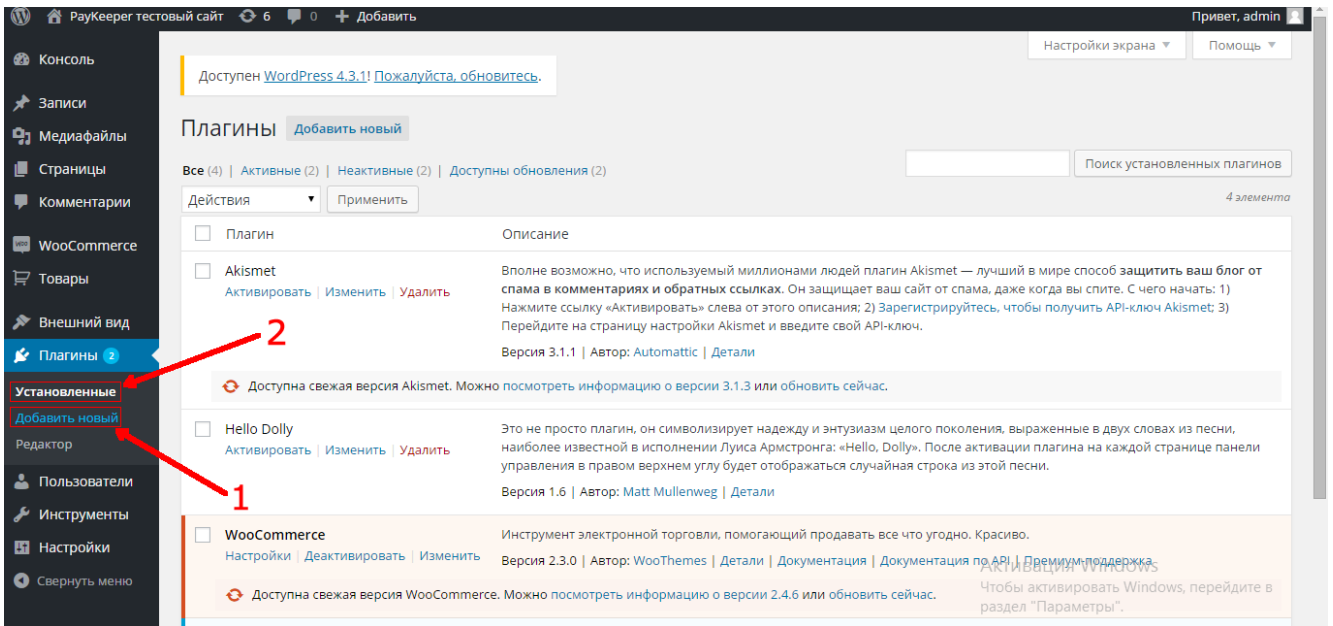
PayKeeper тестовый сайт 6 0 Добавить
Привет, admin

Консоль
Записи
Медиафайлы
Страницы
Комментарии
WooCommerce
Товары
Внешний вид
Плагины 2
Установленные
Добавить новый
Редактор
Пользователи
Инструменты
Настройки
Свернуть меню

Настройки экрана ▼
Помощь ▼

Доступен WordPress 4.3.1! Пожалуйста, обновитесь.

Плагины Добавить новый

Все (4) | Активные (2) | Неактивные (2) | Доступны обновления (2)

Поиск установленных плагинов

Действия
Применить

4 элемента

| Плагин | Описание |
|---|---|
| Akismet<br>Активировать \| Изменить \| Удалить | Вполне возможно, что используемый миллионами людей плагин Akismet — лучший в мире способ защитить ваш блог от спама в комментариях и обратных ссылках. Он защищает ваш сайт от спама, даже когда вы спите. С чего начать: 1) Нажмите ссылку «Активировать» слева от этого описания; 2) Зарегистрируйтесь, чтобы получить API-ключ Akismet; 3) Перейдите на страницу настройки Akismet и введите свой API-ключ.<br>Версия 3.1.1 \| Автор: Automattic \| Детали |
| Доступна свежая версия Akismet. Можно посмотреть информацию о версии 3.1.3 или обновить сейчас. | |
| Hello Dolly<br>Активировать \| Изменить \| Удалить | Это не просто плагин, он символизирует надежду и энтузиазм целого поколения, выраженные в двух словах из песни, наиболее известной в исполнении Луиса Армстронга: «Hello, Dolly». После активации плагина на каждой странице панели управления в правом верхнем углу будет отображаться случайная строка из этой песни.<br>Версия 1.6 \| Автор: Matt Mullenweg \| Детали |
| WooCommerce<br>Настройки \| Деактивировать \| Изменить | Инструмент электронной торговли, помогающий продавать все что угодно. Красиво.<br>Версия 2.3.0 \| Автор: WooThemes \| Детали \| Документация \| Документация по API \| Премиум-поддержка |
| Доступна свежая версия WooCommerce. Можно посмотреть информацию о версии 2.4.6 или обновить сейчас. | |

2
1

Активация Windows
Чтобы активировать Windows, перейдите в раздел "Параметры".